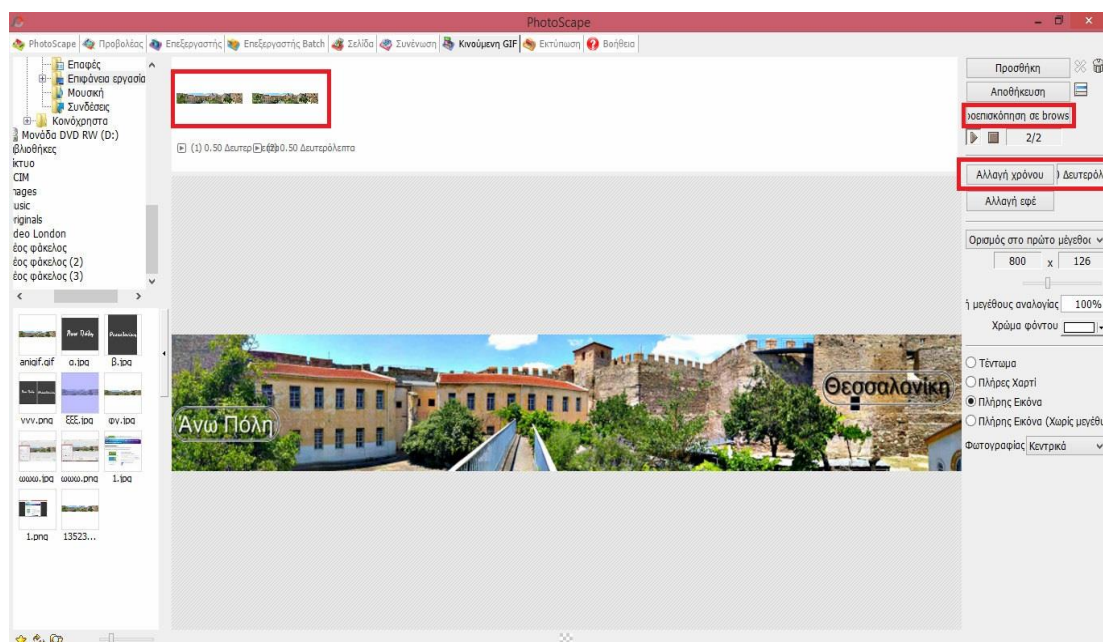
PhotoScape

PhotoScape | Προβολέας | Επεξεργαστής | Επεξεργαστής Batch | Σελίδα | Συνένωση | Κινούμενη GIF | Εκτύπωση | Βοήθεια

Επαφές
Επιφάνεια εργασία
Μουσική
Συνδέσεις
Κοινόχρηστα
Μονάδα DVD RW (D:)
βλιοθήκες
κτυο
CIM
nages
usic
riginals
deo London
έος φάκελος
έος φάκελος (2)
έος φάκελος (3)

anigif.gif
α.jpg
β.jpg
vvv.png
ΕΕΕ.jpg
φv.jpg
ωωω.jpg
ωωω.png
1.jpg
1.png
13523...

(1) 0.50 Δευτερ (2) 0.50 Δευτερόλεπτα

Άνω Πόλη
Θεσσαλονίκη

Προσθήκη
Αποθήκευση
οεπισκόπηση σε brows
2/2
Αλλαγή χρόνου
) Δευτερόλ
Αλλαγή εφέ
Ορισμός στο πρώτο μέγεθο
800
x
126
ή μεγέθους αναλογίας
100%
Χρώμα φόντου
Τέντωμα
Πλήρες Χαρτί
Πλήρης Εικόνα
Πλήρης Εικόνα (Χωρίς μεγέθυ
Φωτογραφίας
Κεντρικά